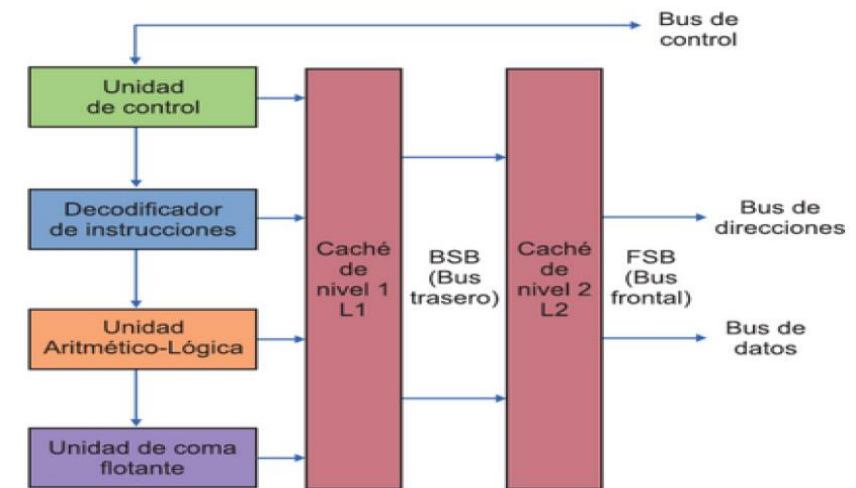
Bus de control

Unidad de control

Decodificador de instrucciones

Unidad Aritmético-Lógica

Unidad de coma flotante

Caché de nivel 1 L1

BSB (Bus trasero)

Caché de nivel 2 L2

FSB (Bus frontal)

Bus de direcciones

Bus de datos